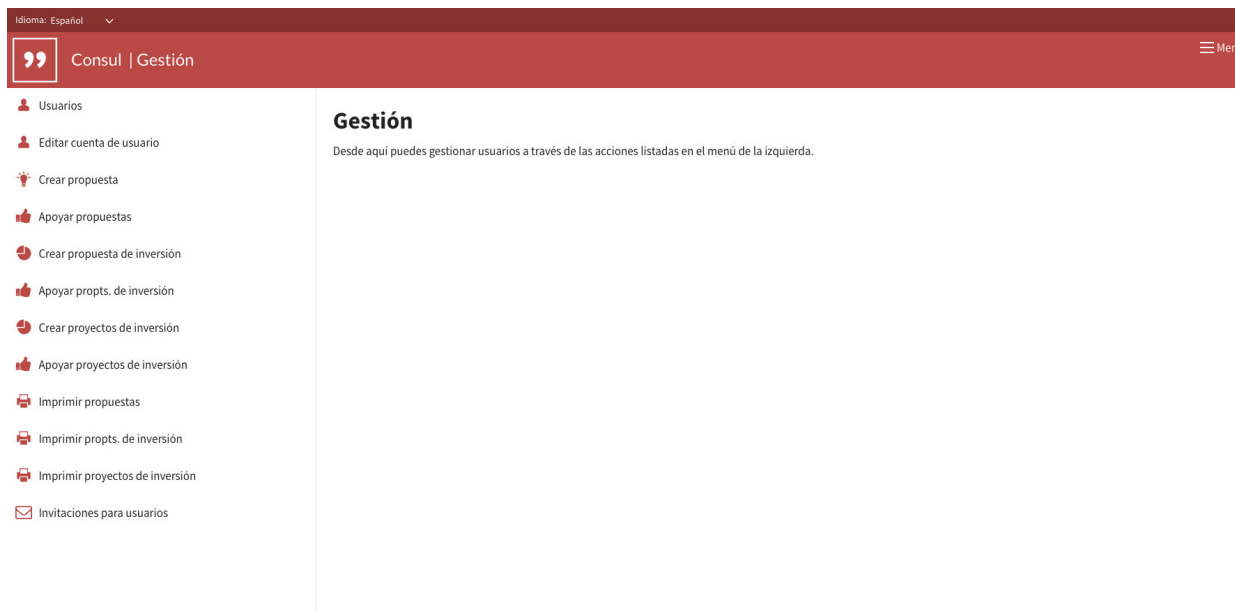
Idioma: Español

99 Consul | Gestión

Mer

Usuarios
Editar cuenta de usuario
Crear propuesta
Apoyar propuestas
Crear propuesta de inversión
Apoyar propts. de inversión
Crear proyectos de inversión
Apoyar proyectos de inversión
Imprimir propuestas
Imprimir propts. de inversión
Imprimir proyectos de inversión
Invitaciones para usuarios

Gestión

Desde aquí puedes gestionar usuarios a través de las acciones listadas en el menú de la izquierda.